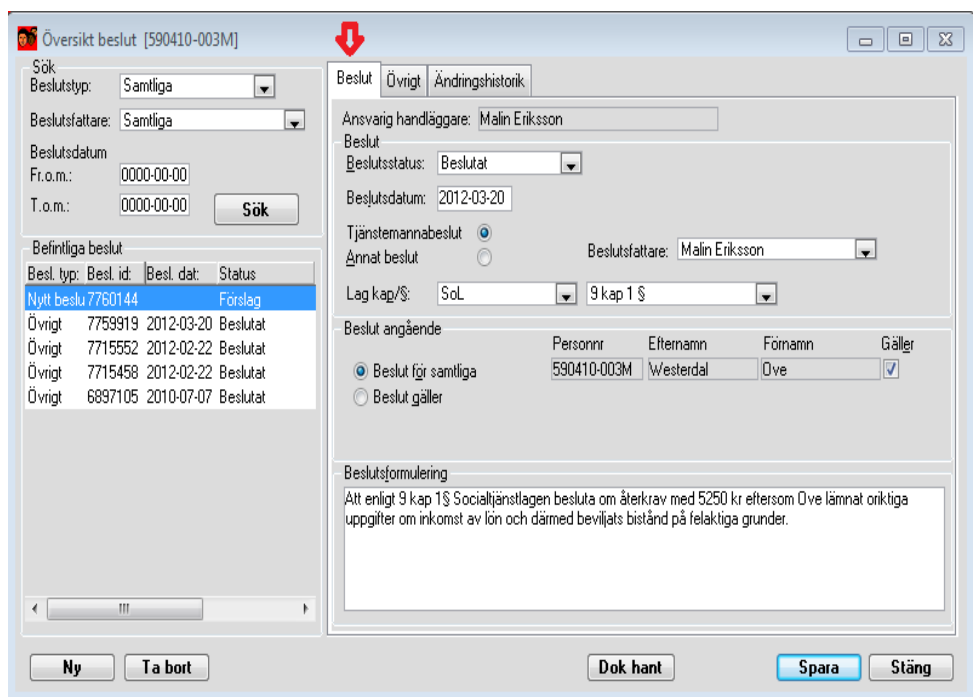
Översikt beslut [590410-003M]

Sök
Beslutstyp: Samtliga
Beslutsfattare: Samtliga
Beslutsdatum
Fr.o.m.: 0000-00-00
T.o.m.: 0000-00-00
Sök

Befintliga beslut

| Besl. typ | Besl. id | Besl. dat | Status |
|---|---|---|---|
| Nytt beslu | 7760144 | | Förslag |
| Övrigt | 7759919 | 2012-03-20 | Beslutat |
| Övrigt | 7715552 | 2012-02-22 | Beslutat |
| Övrigt | 7715458 | 2012-02-22 | Beslutat |
| Övrigt | 6897105 | 2010-07-07 | Beslutat |

Beslut Övrigt Ändringshistorik

Ansvarig handläggare: Malin Eriksson
Beslut
Beslutsstatus: Beslutat
Beslutsdatum: 2012-03-20
Tjänstemannabeslut
Annat beslut
Beslutsfattare: Malin Eriksson
Lag kap/§: SoL 9 kap 1 §

Beslut angående
Beslut för samtliga
Beslut gäller

| Personnr | Efternamn | Förnamn | Gäller |
|---|---|---|---|
| 590410-003M | Westerdal | Ove | ☑ |

Beslutsformulering
Att enligt 9 kap 1§ Socialtjänstlagen besluta om återkrav med 5250 kr eftersom Ove lämnat oriktiga uppgifter om inkomst av lön och därmed beviljats bistånd på felaktiga grunder.

Ny Ta bort Dok hant Spara Stäng